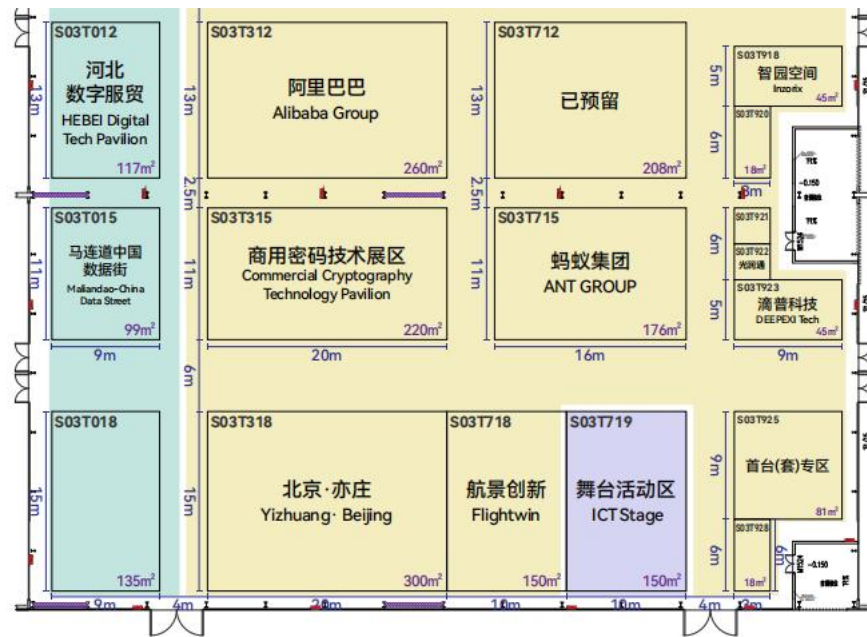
S03T012
河北
数字服贸
HEBEI Digital Tech Pavilion
117m²

13m

S03T312
阿里巴巴
Alibaba Group
260m²

13m

S03T712
已预留
208m²

S03T918
智园空间
Inzorix
45m²

5m

S03T920
18m²

6m

3m

2.5m

2.5m

S03T015
马连道中国
数据街
Maliandao-China Data Street
99m²

11m

S03T315
商用密码技术展区
Commercial Cryptography Technology Pavilion
220m²

11m

S03T715
蚂蚁集团
ANT GROUP
176m²

11m

S03T921
S03T922
光润通
6m

S03T923
滴普科技
DEEPEXI Tech
45m²
5m

9m
20m
16m
9m

6m

S03T018
135m²
15m

S03T318
北京·亦庄
Yizhuang· Beijing
300m²
15m

S03T718
航景创新
Flightwin
150m²

S03T719
舞台活动区
ICT Stage
150m²

S03T925
首台(套)专区
81m²
9m

S03T928
18m²
6m

9m
4m
20m
10m
10m
4m
3m

-0.150
-0.150